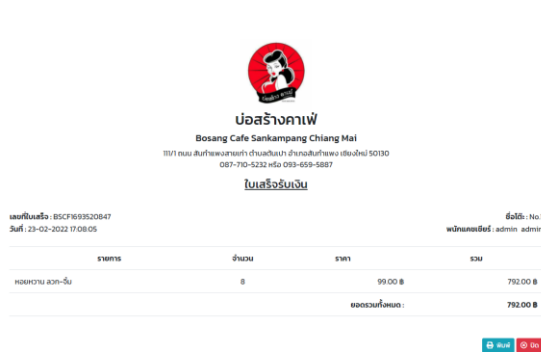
บ่อสร้างคาเฟ่
Bosang Cafe Sankampang Chiang Mai
111/1 ถนน สันกำแพงสายเก่า ตำบลต้นเปา อำเภอสันกำแพง เชียงใหม่ 50130
087-710-5232 หรือ 093-659-5887

ใบเสร็จรับเงิน

เลขที่ใบเสร็จ : BSCF1693520847
วันที่ : 23-02-2022 17:08:05

ชื่อโต๊ะ : No.
พนักงานแคชเชียร์ : admin admir

| รายการ | จำนวน | ราคา | รวม |
|---|---|---|---|
| หอยหวาน ลวก-จิ้ม | 8 | 99.00 ฿ | 792.00 ฿ |
| | | ยอดรวมทั้งหมด : | 792.00 ฿ |

พิมพ์ ปิด